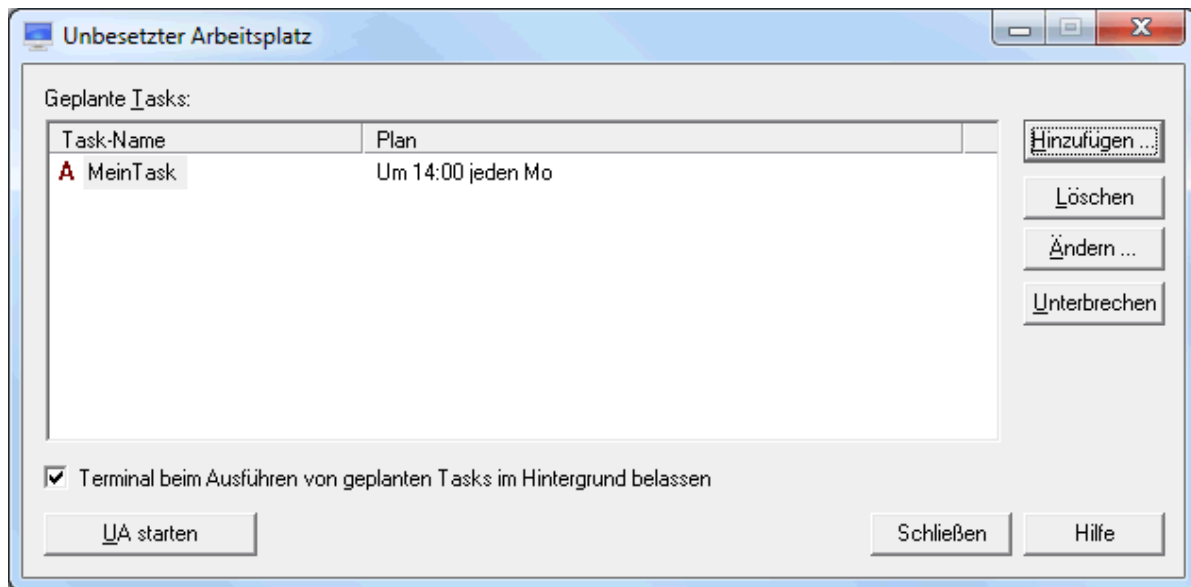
Unbesetzter Arbeitsplatz

Geplante Tasks:

| Task-Name | Plan |
|---|---|
| A MeinTask | Um 14:00 jeden Mo |

Hinzufügen ...
Löschen
Ändern ...
Unterbrechen

Terminal beim Ausführen von geplanten Tasks im Hintergrund belassen

UA starten
Schließen
Hilfe